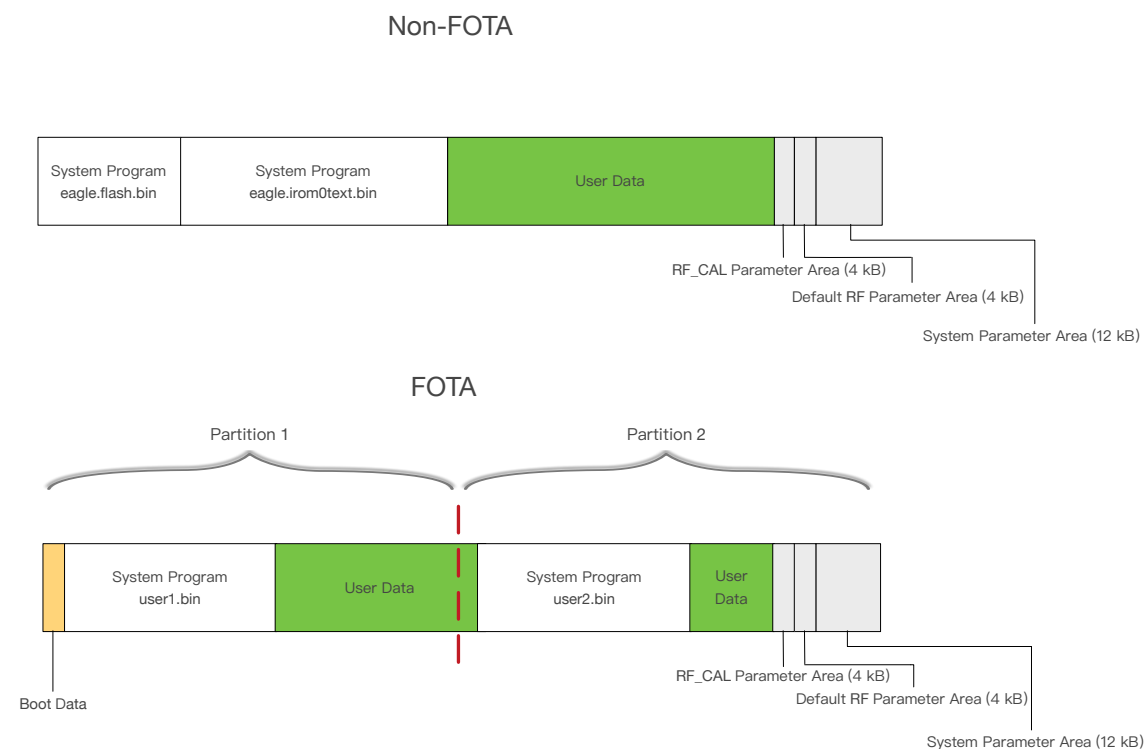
Non-FOTA

System Program eagle.flash.bin

System Program eagle.irom0text.bin

User Data

RF_CAL Parameter Area (4 kB)

Default RF Parameter Area (4 kB)

System Parameter Area (12 kB)

FOTA

Partition 1

Partition 2

System Program user1.bin

User Data

System Program user2.bin

User Data

Boot Data

RF_CAL Parameter Area (4 kB)

Default RF Parameter Area (4 kB)

System Parameter Area (12 kB)